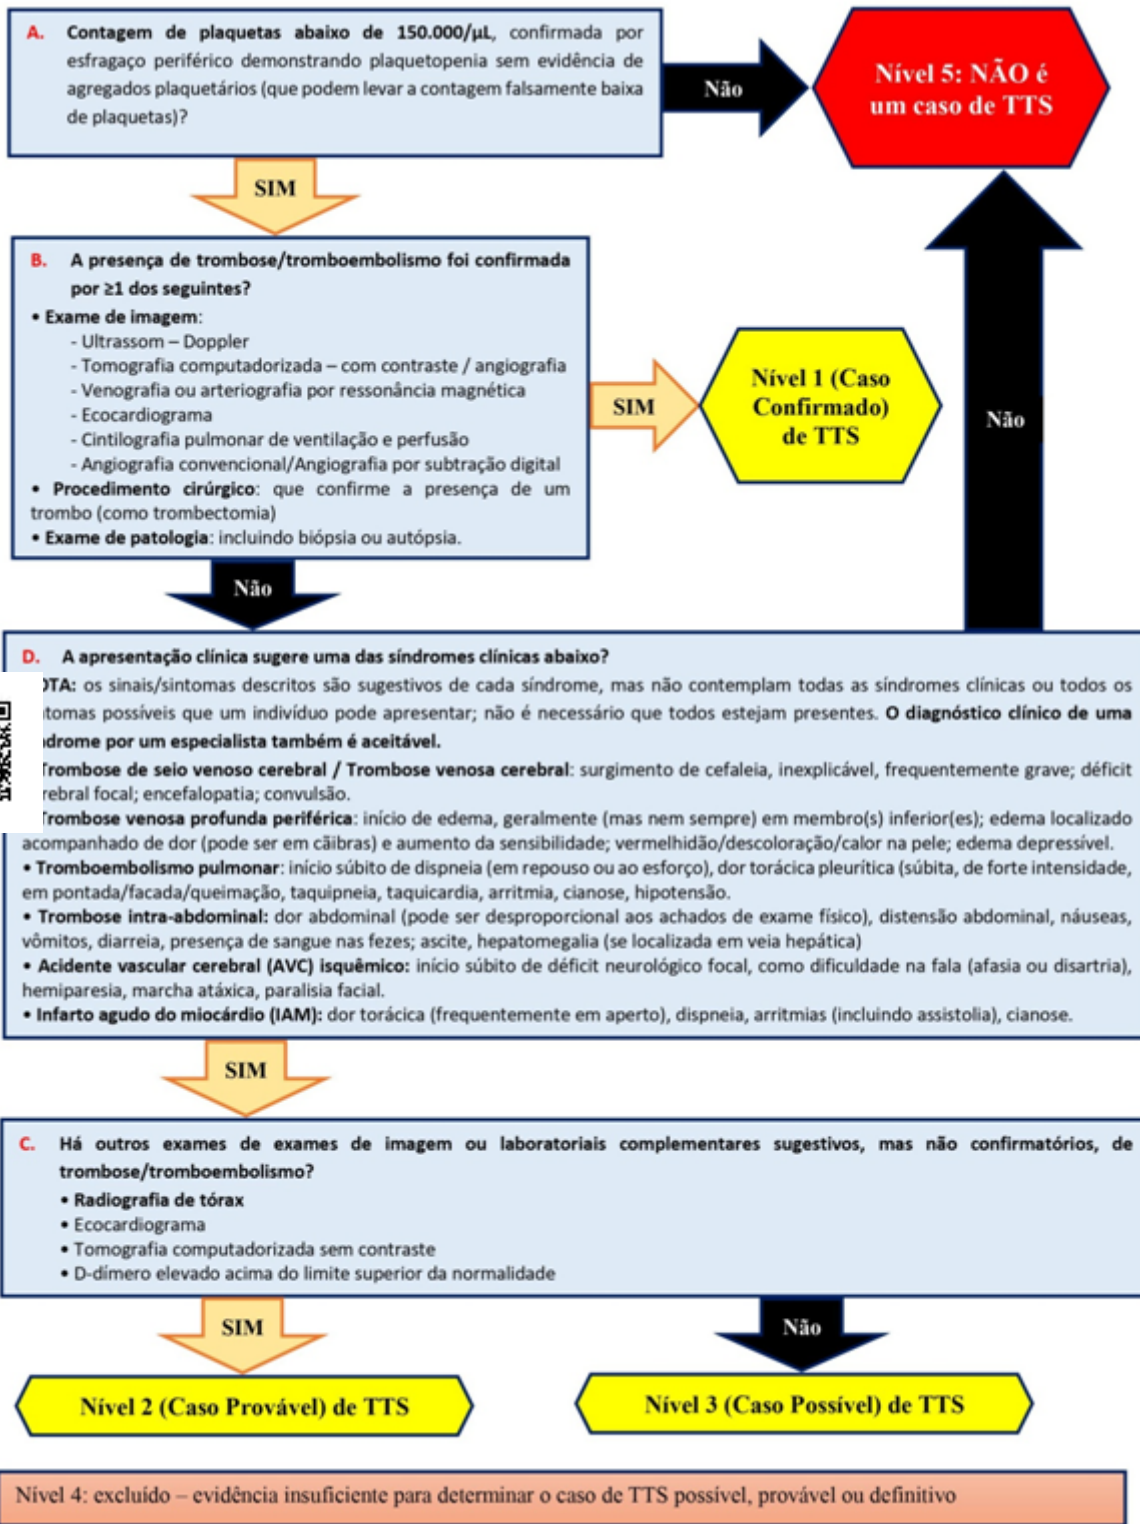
A. Contagem de plaquetas abaixo de 150.000/µL, confirmada por esfragaço periférico demonstrando plaquetopenia sem evidência de agregados plaquetários (que podem levar a contagem falsamente baixa de plaquetas)?

Não

Nível 5: NÃO é um caso de TTS

SIM

B. A presença de trombose/tromboembolismo foi confirmada por ≥1 dos seguintes?
• Exame de imagem:
- Ultrassom – Doppler
- Tomografia computadorizada – com contraste / angiografia
- Venografia ou arteriografia por ressonância magnética
- Ecocardiograma
- Cintilografia pulmonar de ventilação e perfusão
- Angiografia convencional/Angiografia por subtração digital
• Procedimento cirúrgico: que confirme a presença de um trombo (como trombectomia)
• Exame de patologia: incluindo biópsia ou autópsia.

SIM

Nível 1 (Caso Confirmado) de TTS

Não

Não

D. A apresentação clínica sugere uma das síndromes clínicas abaixo?
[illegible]OTA: os sinais/sintomas descritos são sugestivos de cada síndrome, mas não contemplam todas as síndromes clínicas ou todos os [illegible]tomas possíveis que um indivíduo pode apresentar; não é necessário que todos estejam presentes. O diagnóstico clínico de uma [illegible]drome por um especialista também é aceitável.
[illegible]rombose de seio venoso cerebral / Trombose venosa cerebral: surgimento de cefaleia, inexplicável, frequentemente grave; déficit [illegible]rebral focal; encefalopatia; convulsão.
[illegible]rombose venosa profunda periférica: início de edema, geralmente (mas nem sempre) em membro(s) inferior(es); edema localizado acompanhado de dor (pode ser em cãibras) e aumento da sensibilidade; vermelhidão/descoloração/calor na pele; edema depressível.
• Tromboembolismo pulmonar: início súbito de dispneia (em repouso ou ao esforço), dor torácica pleurítica (súbita, de forte intensidade, em pontada/facada/queimação, taquipneia, taquicardia, arritmia, cianose, hipotensão.
• Trombose intra-abdominal: dor abdominal (pode ser desproporcional aos achados de exame físico), distensão abdominal, náuseas, vômitos, diarreia, presença de sangue nas fezes; ascite, hepatomegalia (se localizada em veia hepática)
• Acidente vascular cerebral (AVC) isquêmico: início súbito de déficit neurológico focal, como dificuldade na fala (afasia ou disartria), hemiparesia, marcha atáxica, paralisia facial.
• Infarto agudo do miocárdio (IAM): dor torácica (frequentemente em aperto), dispneia, arritmias (incluindo assistolia), cianose.

SIM

C. Há outros exames de exames de imagem ou laboratoriais complementares sugestivos, mas não confirmatórios, de trombose/tromboembolismo?
• Radiografia de tórax
• Ecocardiograma
• Tomografia computadorizada sem contraste
• D-dímero elevado acima do limite superior da normalidade

SIM

Não

Nível 2 (Caso Provável) de TTS

Nível 3 (Caso Possível) de TTS

Nível 4: excluído – evidência insuficiente para determinar o caso de TTS possível, provável ou definitivo